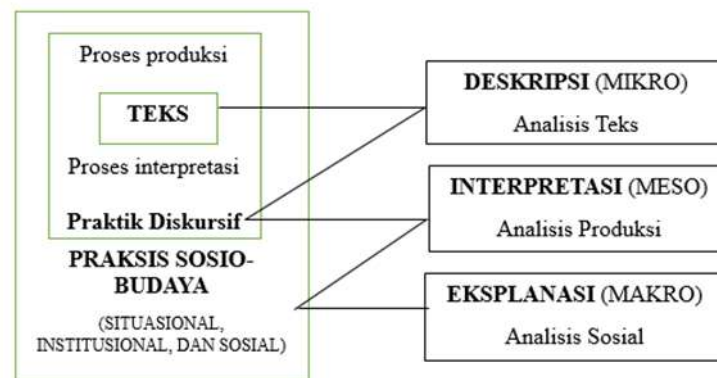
Proses produksi

TEKS

Proses interpretasi

Praktik Diskursif

PRAKSIS SOSIO-BUDAYA

(SITUASIONAL, INSTITUSIONAL, DAN SOSIAL)

DESKRIPSI (MIKRO)
Analisis Teks

INTERPRETASI (MESO)
Analisis Produksi

EKSPLANASI (MAKRO)
Analisis Sosial